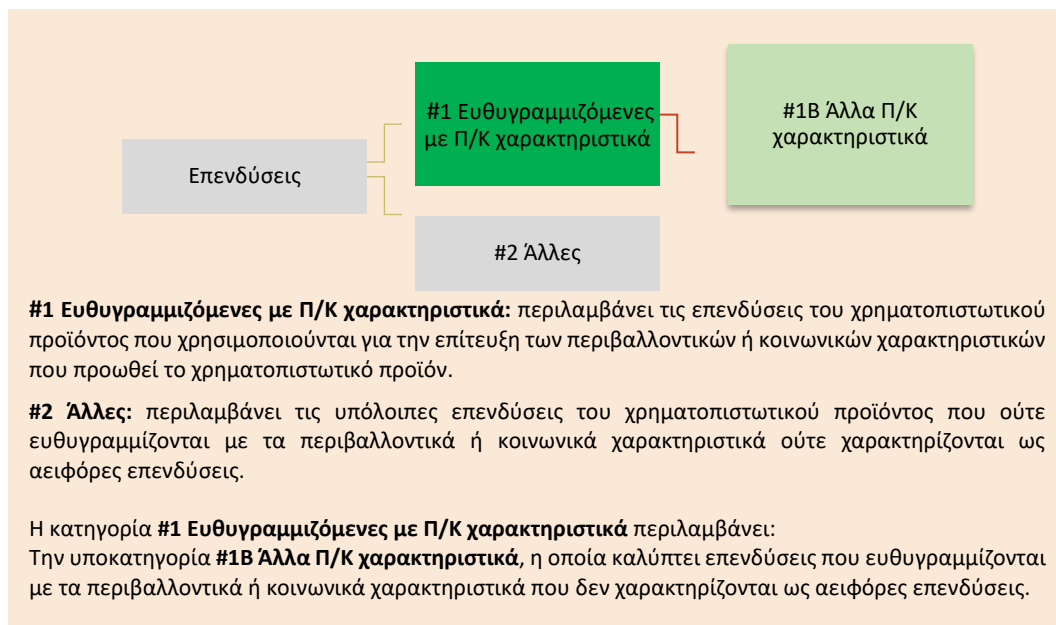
Επενδύσεις

#1 Ευθυγραμμιζόμενες με Π/Κ χαρακτηριστικά

#1B Άλλα Π/Κ χαρακτηριστικά

#2 Άλλες

**#1 Ευθυγραμμιζόμενες με Π/Κ χαρακτηριστικά:** περιλαμβάνει τις επενδύσεις του χρηματοπιστωτικού προϊόντος που χρησιμοποιούνται για την επίτευξη των περιβαλλοντικών ή κοινωνικών χαρακτηριστικών που προωθεί το χρηματοπιστωτικό προϊόν.

**#2 Άλλες:** περιλαμβάνει τις υπόλοιπες επενδύσεις του χρηματοπιστωτικού προϊόντος που ούτε ευθυγραμμίζονται με τα περιβαλλοντικά ή κοινωνικά χαρακτηριστικά ούτε χαρακτηρίζονται ως αειφόρες επενδύσεις.

Η κατηγορία **#1 Ευθυγραμμιζόμενες με Π/Κ χαρακτηριστικά** περιλαμβάνει:
Την υποκατηγορία **#1B Άλλα Π/Κ χαρακτηριστικά**, η οποία καλύπτει επενδύσεις που ευθυγραμμίζονται με τα περιβαλλοντικά ή κοινωνικά χαρακτηριστικά που δεν χαρακτηρίζονται ως αειφόρες επενδύσεις.